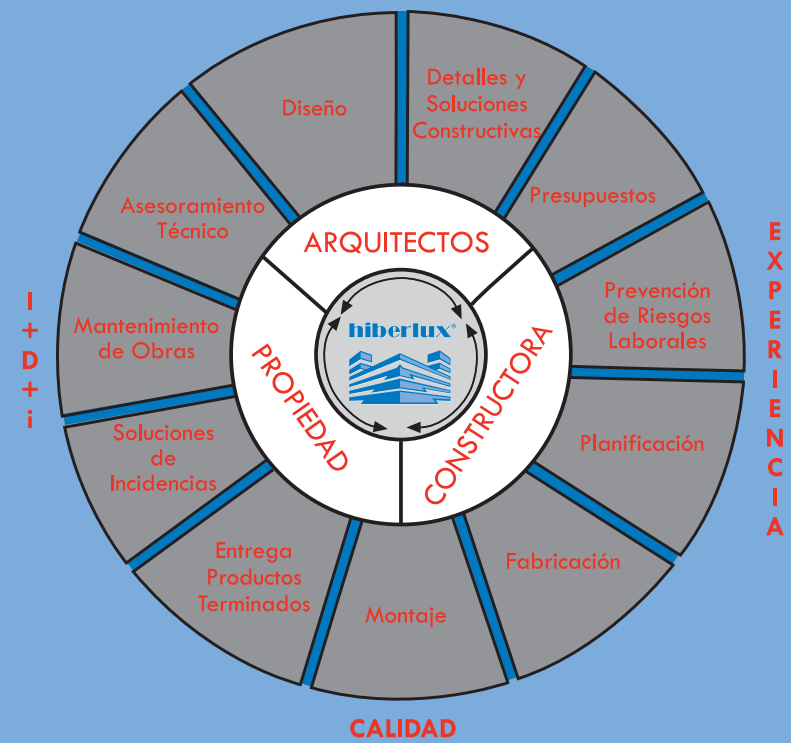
Diseño

Detalles y Soluciones Constructivas

Presupuestos

Prevención de Riesgos Laborales

Planificación

Fabricación

Montaje

Entrega Productos Terminados

Soluciones de Incidencias

Mantenimiento de Obras

Asesoramiento Técnico

ARQUITECTOS

CONSTRUCTORA

PROPIEDAD

hiberlux®

I
+
D
+
i

EXPERIENCIA

CALIDAD